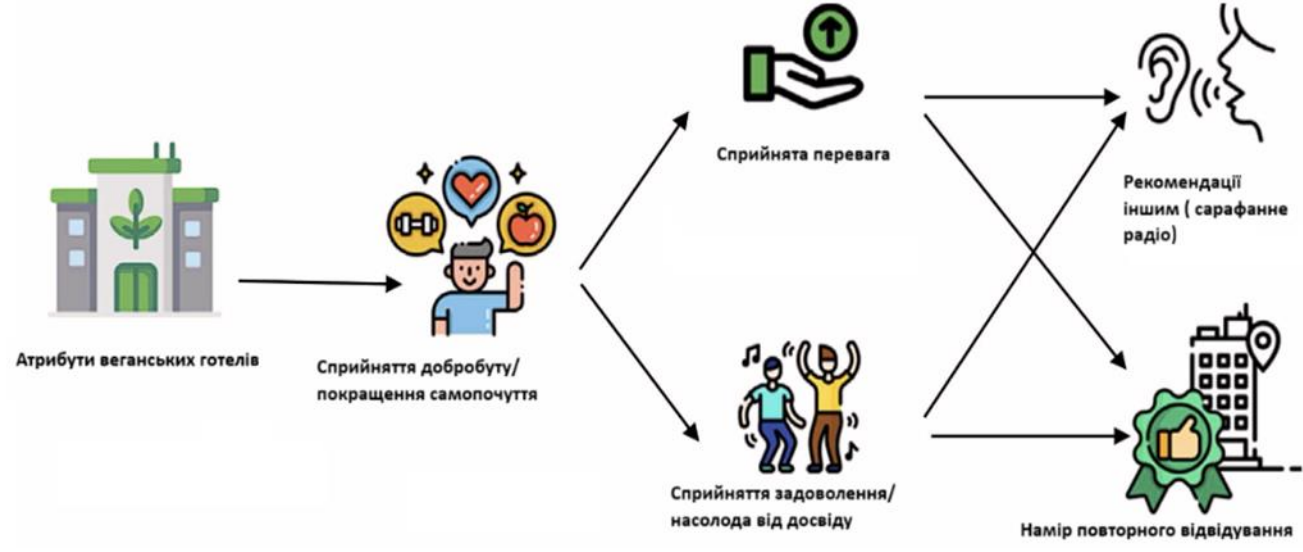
Атрибути веганських готелів

Сприйняття добробуту/ покращення самопочуття

Сприйнята перевага

Сприйняття задоволення/ насолода від досвіду

Рекомендації іншим ( сарафанне радіо)

Намір повторного відвідування